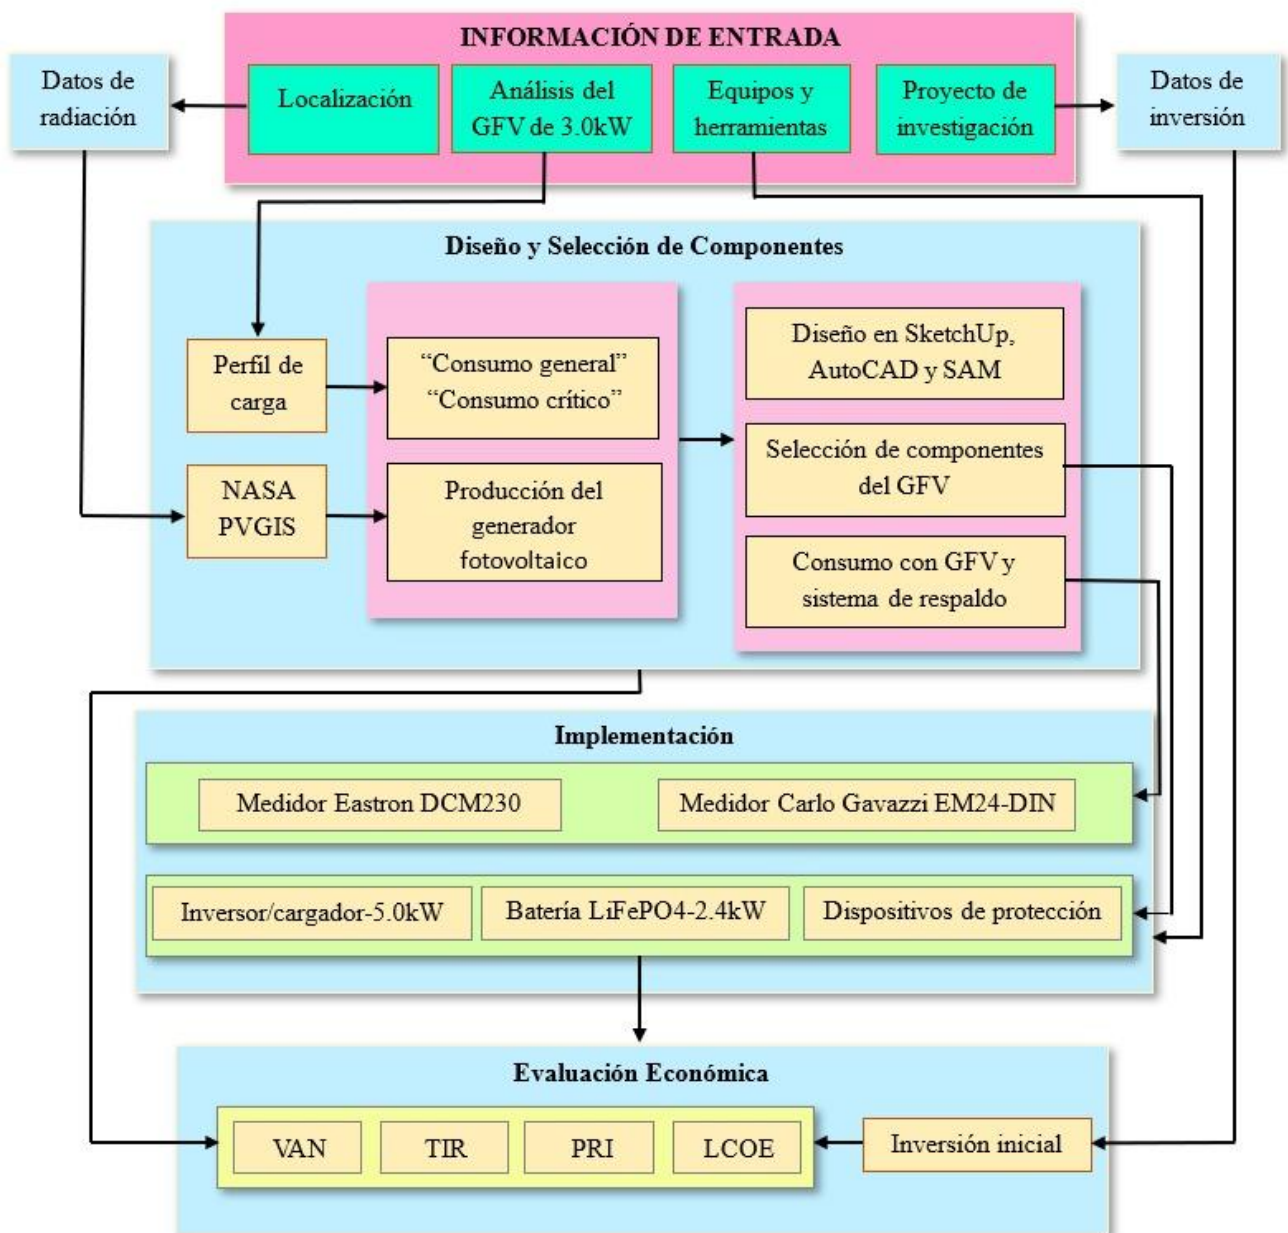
INFORMACIÓN DE ENTRADA

Datos de radiación

Localización

Análisis del GFV de 3.0kW

Equipos y herramientas

Proyecto de investigación

Datos de inversión

Diseño y Selección de Componentes

Perfil de carga

NASA PVGIS

"Consumo general" "Consumo crítico"

Producción del generador fotovoltaico

Diseño en SketchUp, AutoCAD y SAM

Selección de componentes del GFV

Consumo con GFV y sistema de respaldo

Implementación

Medidor Eastron DCM230

Medidor Carlo Gavazzi EM24-DIN

Inversor/cargador-5.0kW

Batería LiFePO4-2.4kW

Dispositivos de protección

Evaluación Económica

VAN

TIR

PRI

LCOE

Inversión inicial